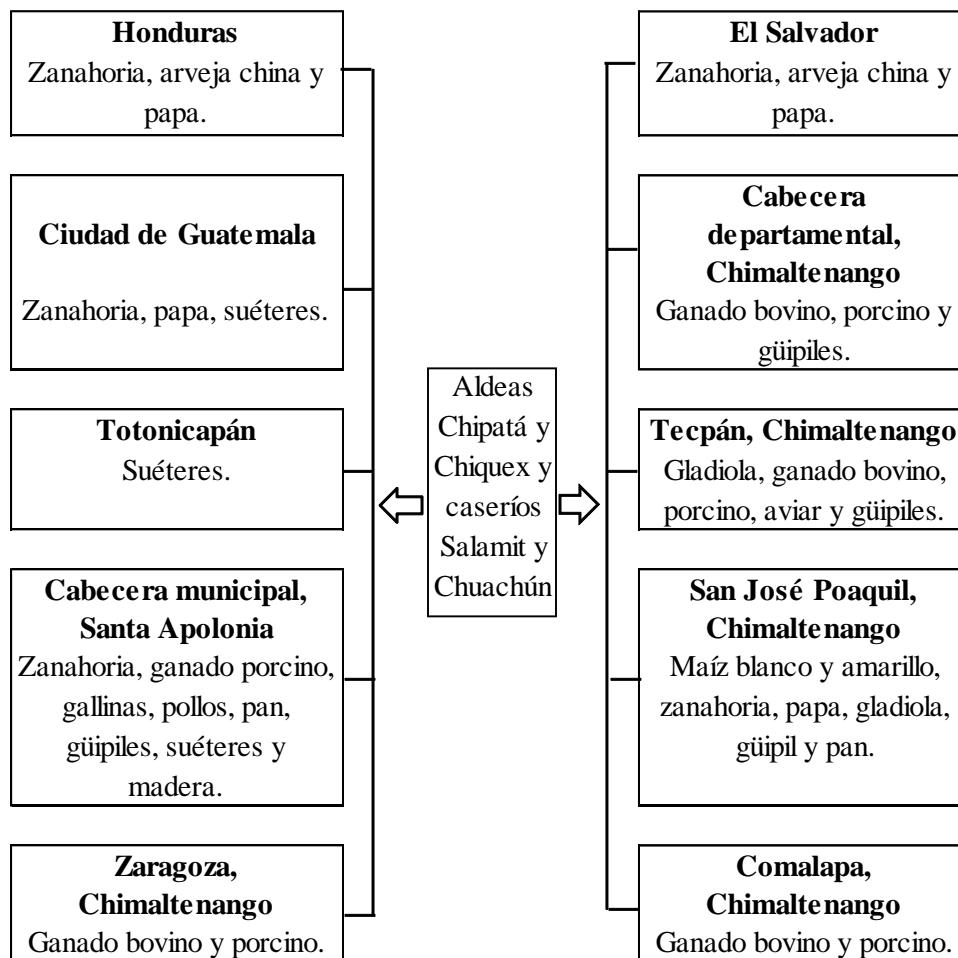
**Honduras**
Zanahoria, arveja china y papa.

**Ciudad de Guatemala**
Zanahoria, papa, suéteres.

**Totonicapán**
Suéteres.

**Cabecera municipal, Santa Apolonia**
Zanahoria, ganado porcino, gallinas, pollos, pan, güipiles, suéteres y madera.

**Zaragoza, Chimaltenango**
Ganado bovino y porcino.

Aldeas Chipatá y Chiquex y caseríos Salamit y Chuachún

**El Salvador**
Zanahoria, arveja china y papa.

**Cabecera departamental, Chimaltenango**
Ganado bovino, porcino y güipiles.

**Tecpán, Chimaltenango**
Gladiola, ganado bovino, porcino, aviar y güipiles.

**San José Poaquil, Chimaltenango**
Maíz blanco y amarillo, zanahoria, papa, gladiola, güipil y pan.

**Comalapa, Chimaltenango**
Ganado bovino y porcino.